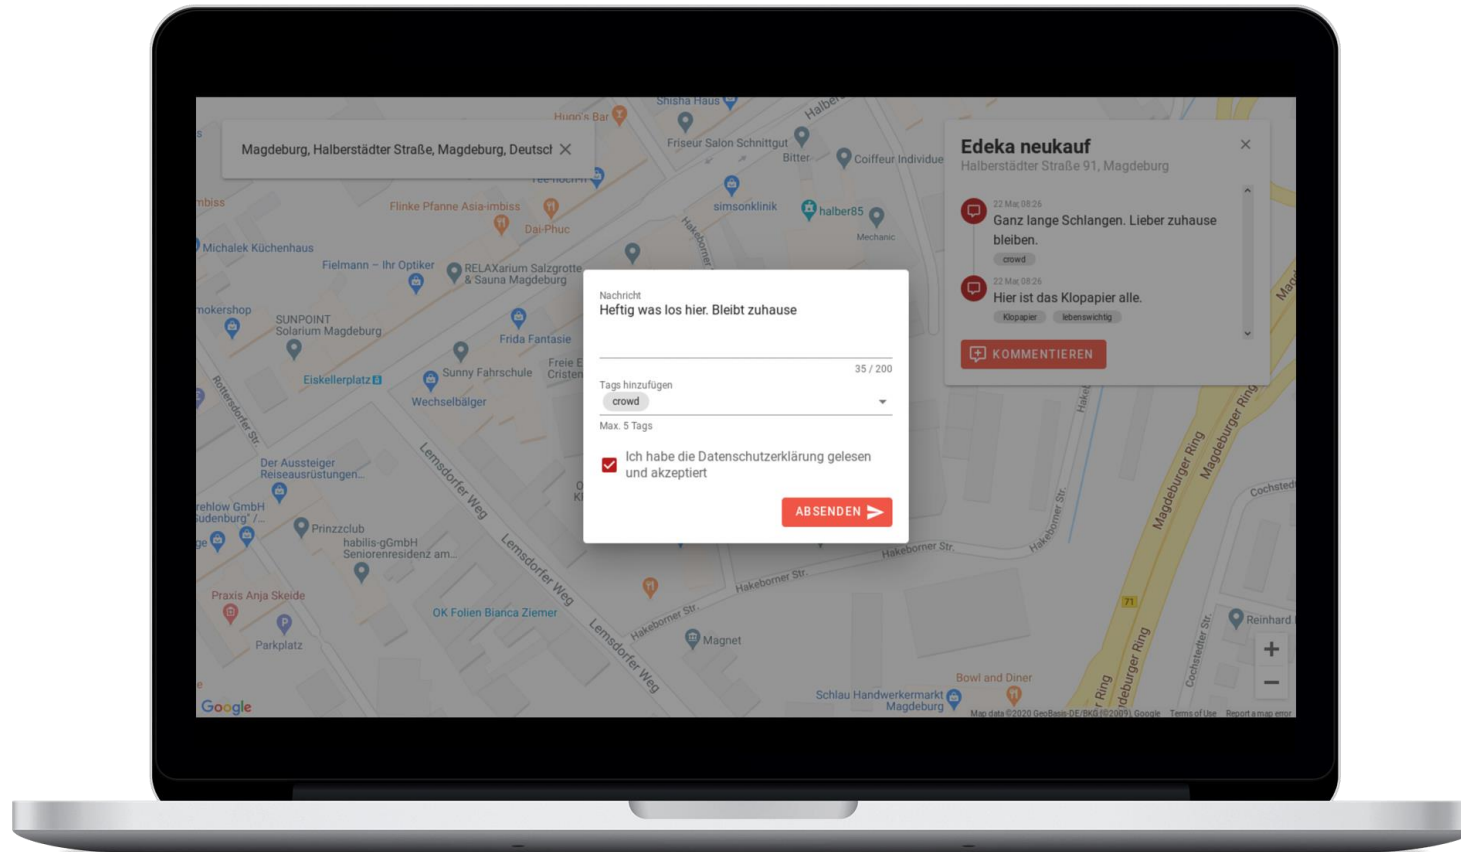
Magdeburg, Halberstädter Straße, Magdeburg, Deutscl ✕

Edeka neukauf
Halberstädter Straße 91, Magdeburg

22 Mai 08:26
Ganz lange Schlangen. Lieber zuhause bleiben.
crowd

22 Mai 08:26
Hier ist das Klopapier alle.
Klopapier lebenswichtig

KOMMENTIEREN

Nachricht
Heftig was los hier. Bleibt zuhause
35 / 200

Tags hinzufügen
crowd
Max. 5 Tags

Ich habe die Datenschutzerklärung gelesen und akzeptiert

ABSENDEN

Shisha Haus
Hugo's Bar
Friseur Salon Schnittgut
Bitter
Coiffeur Individue
Flinke Pfanne Asia-imbiss
Dai-Phuc
simsonklinik
halber85
Mechanic
Michalek Küchenhaus
Fielmann – Ihr Optiker
RELAXarium Salzgrotte & Sauna Magdeburg
mokershop
SUNPOINT Solarium Magdeburg
Frida Fantasie
Eiskellerplatz
Sunny Fahrschule
Freie Cristen
Wechselbälger
Rottersdorfer Str.
Lemsdorfer Weg
Der Aussteiger Reiseausrüstungen...
rehlow GmbH üdenburg" /...
Prinzzclub
habilis-gGmbH Seniorenresidenz am...
Praxis Anja Skeide
Parkplatz
OK Folien Bianca Ziemer
Hakeborner Str.
Magnet
Magdeburger Ring
Cochstedt
Cochstedter Str.
Reinhard
Bowl and Diner
Schlau Handwerkermarkt Magdeburg
71
Google
Map data ©2020 GeoBasis-DE/BKG (©2009), Google Terms of Use Report a map error